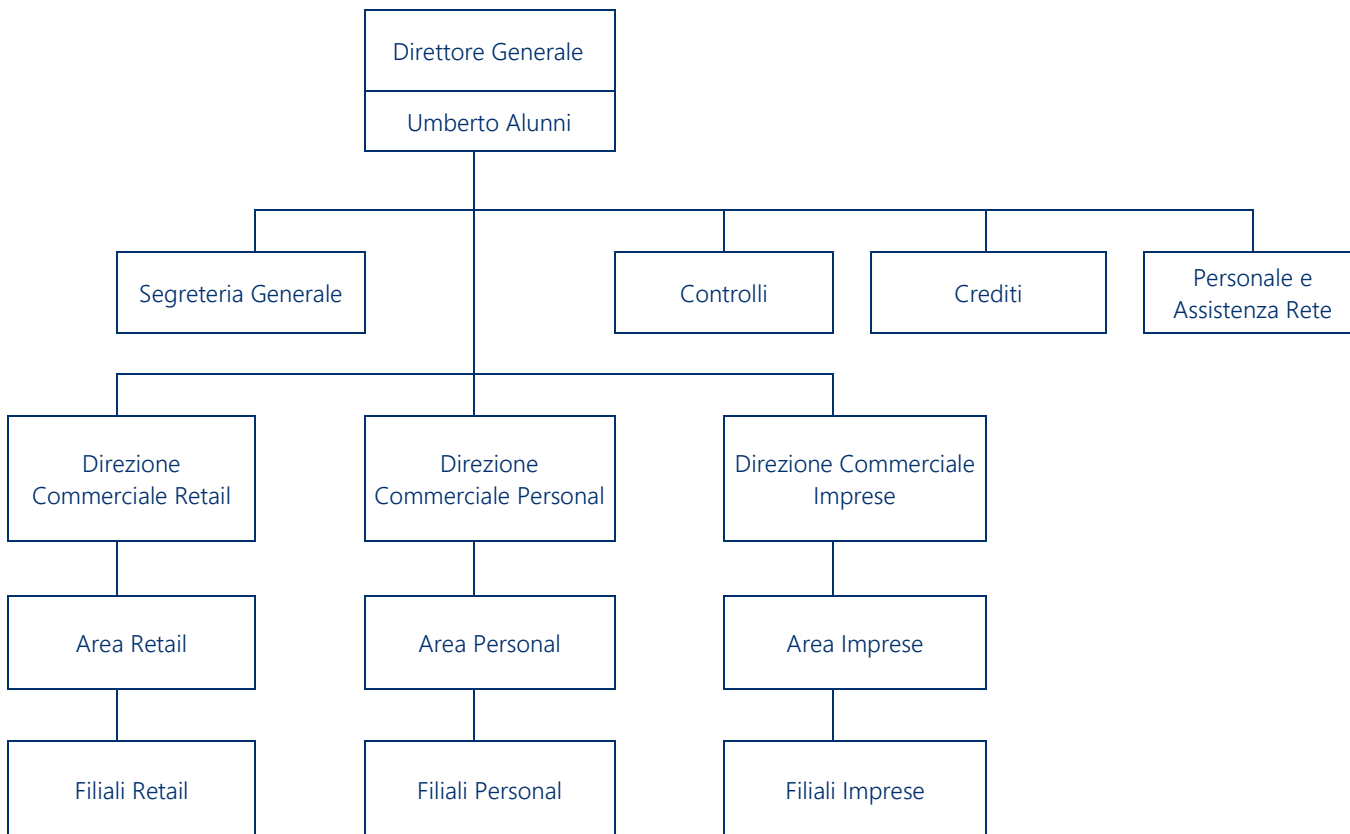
Direttore Generale

Umberto Alunni

Segreteria Generale

Controlli

Crediti

Personale e Assistenza Rete

Direzione Commerciale Retail

Direzione Commerciale Personal

Direzione Commerciale Imprese

Area Retail

Area Personal

Area Imprese

Filiali Retail

Filiali Personal

Filiali Imprese